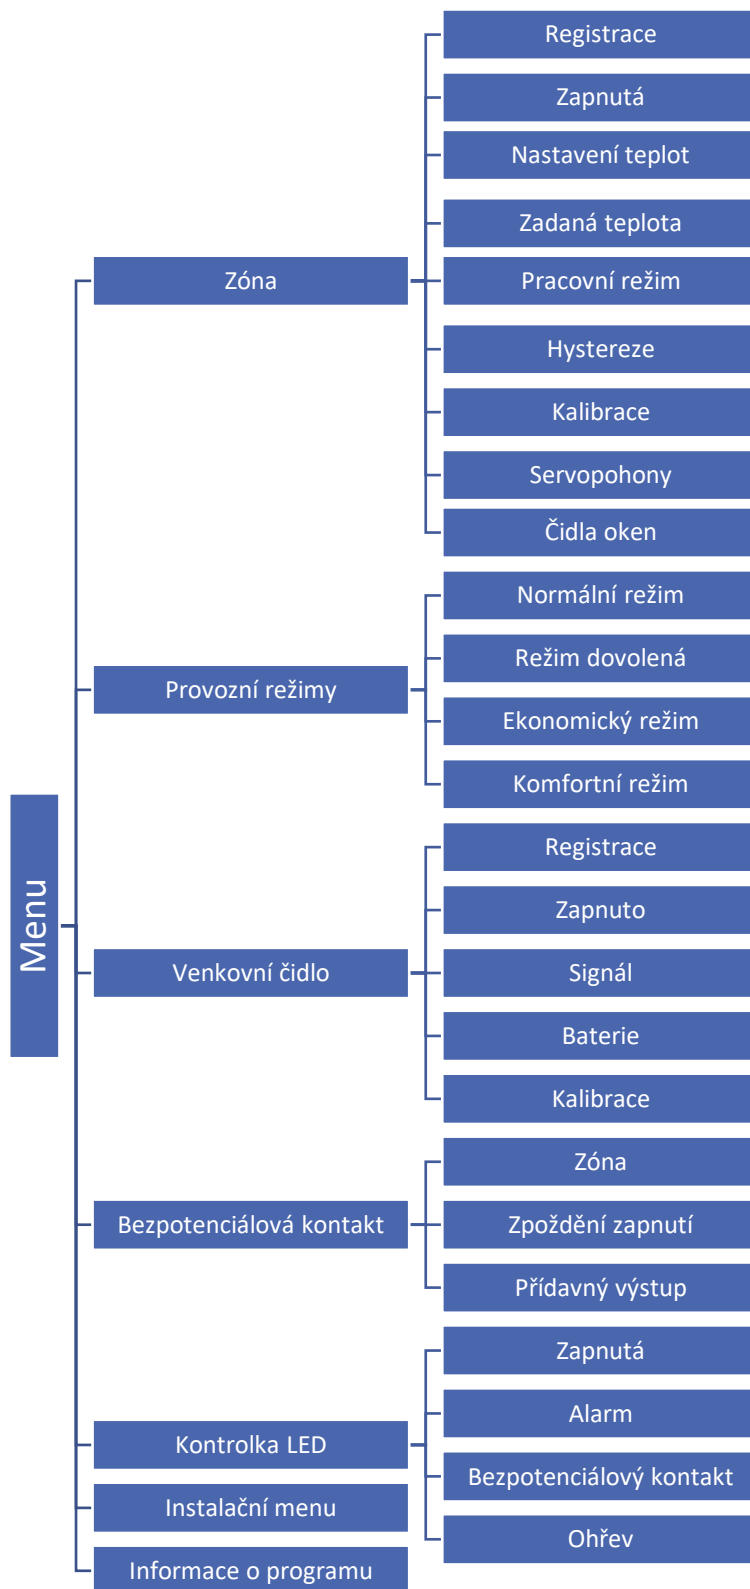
Menu

Zóna

Registrace
Zapnutá
Nastavení teplot
Zadaná teplota
Pracovní režim
Hystereze
Kalibrace
Servopohony
Čidla oken

Provozní režimy

Normální režim
Režim dovolená
Ekonomický režim
Komfortní režim

Venkovní čidlo

Registrace
Zapnuto
Signál
Baterie
Kalibrace

Bezpotenciálová kontakt

Zóna
Zpoždění zapnutí
Přídavný výstup

Kontrolka LED

Zapnutá
Alarm
Bezpotenciálový kontakt
Ohřev

Instalační menu

Informace o programu